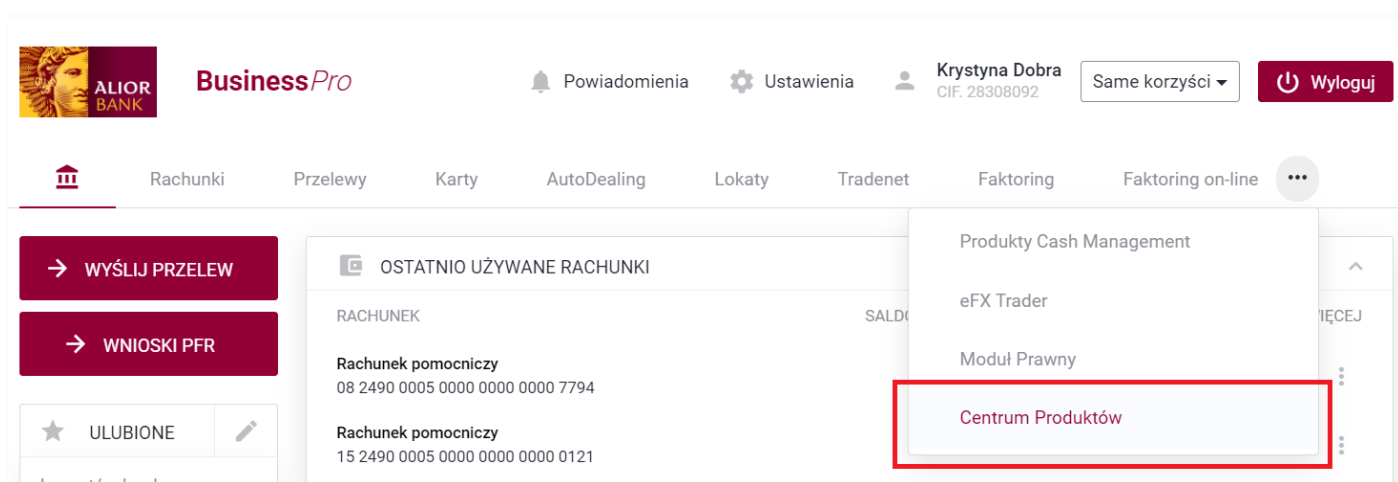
ALIOR BANK

BusinessPro

Powiadomienia

Ustawienia

Krystyna Dobra
CIF. 28308092

Same korzyści

Wyloguj

Rachunki Przelewy Karty AutoDealing Lokaty Tradenet Faktoring Faktoring on-line

WYŚLIJ PRZELEW

WNIOSKI PFR

ULUBIONE

OSTATNIO UŻYWANE RACHUNKI

RACHUNEK

SALD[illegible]

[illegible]IĘCEJ

Rachunek pomocniczy
08 2490 0005 0000 0000 0000 7794

Rachunek pomocniczy
15 2490 0005 0000 0000 0000 0121

Produkty Cash Management

eFX Trader

Moduł Prawny

Centrum Produktów